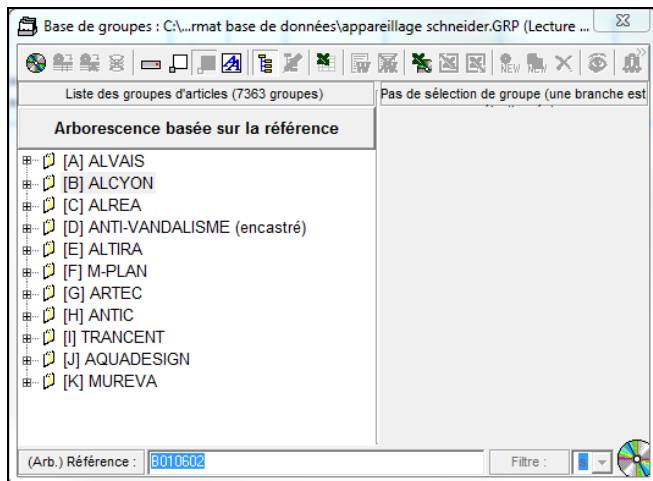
Base de groupes : C:\...rmat base de données\appareillage schneider.GRP (Lecture ...

Liste des groupes d'articles (7363 groupes)

Pas de sélection de groupe (une branche est

Arborescence basée sur la référence

[A] ALVAIS
[B] ALCYON
[C] ALREA
[D] ANTI-VANDALISME (encastré)
[E] ALTIRA
[F] M-PLAN
[G] ARTEC
[H] ANTIC
[I] TRANCENT
[J] AQUADESIGN
[K] MUREVA

(Arb.) Référence :
B010602
Filtre :